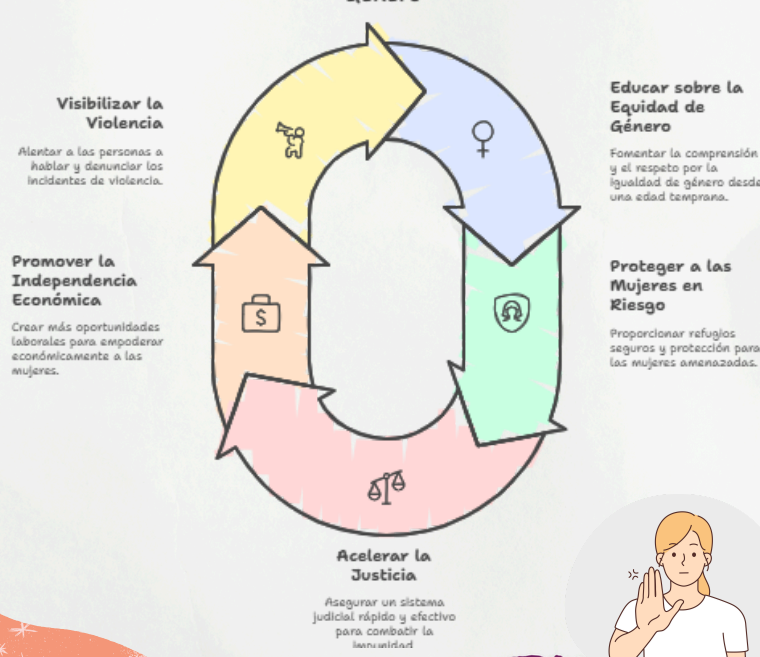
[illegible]

Visibilizar la Violencia

Alentar a las personas a hablar y denunciar los incidentes de violencia.

Educar sobre la Equidad de Género

Fomentar la comprensión y el respeto por la igualdad de género desde una edad temprana.

Promover la Independencia Económica

Crear más oportunidades laborales para empoderar económicamente a las mujeres.

Proteger a las Mujeres en Riesgo

Proporcionar refugios seguros y protección para las mujeres amenazadas.

Acelerar la Justicia

Asegurar un sistema judicial rápido y efectivo para combatir la impunidad